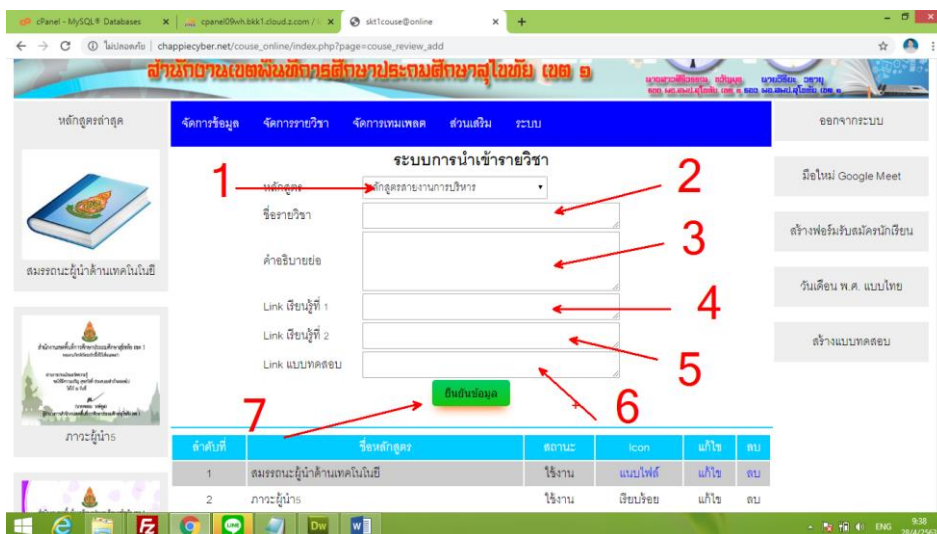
cPanel - MySQL® Databases | cpanel09wh.bkk1.cloud.z.com | skt1couse@online

ไม่ปลอดภัย | chappiecyber.net/couse_online/index.php?page=couse_review_add

สำนักงานเขตพื้นที่การศึกษาประถมศึกษาสุโขทัย เขต ๑

หลักสูตรล่าสุด

สมรรถนะผู้นำด้านเทคโนโลยี

ภาวะผู้นำ5

จัดการข้อมูล | จัดการรายวิชา | จัดการเทมเพลต | ส่วนเสริม | ระบบ

ระบบการนำเข้ารายวิชา

1

หลักสูตร: หลักสูตรสายงานการบริหาร

2

ชื่อรายวิชา

3

คำอธิบายย่อ

4

Link เรียนรู้ที่ 1

Link เรียนรู้ที่ 2

5

Link แบบทดสอบ

6

7

ยืนยันข้อมูล

| ลำดับที่ | ชื่อหลักสูตร | สถานะ | Icon | แก้ไข | ลบ |
|---|---|---|---|---|---|
| 1 | สมรรถนะผู้นำด้านเทคโนโลยี | ใช้งาน | แนบไฟล์ | แก้ไข | ลบ |
| 2 | ภาวะผู้นำ5 | ใช้งาน | เรียบร้อย | แก้ไข | ลบ |

ออกจากระบบ

มือใหม่ Google Meet

สร้างฟอร์มรับสมัครนักเรียน

วันเดือน พ.ศ. แบบไทย

สร้างแบบทดสอบ

ENG 9:38